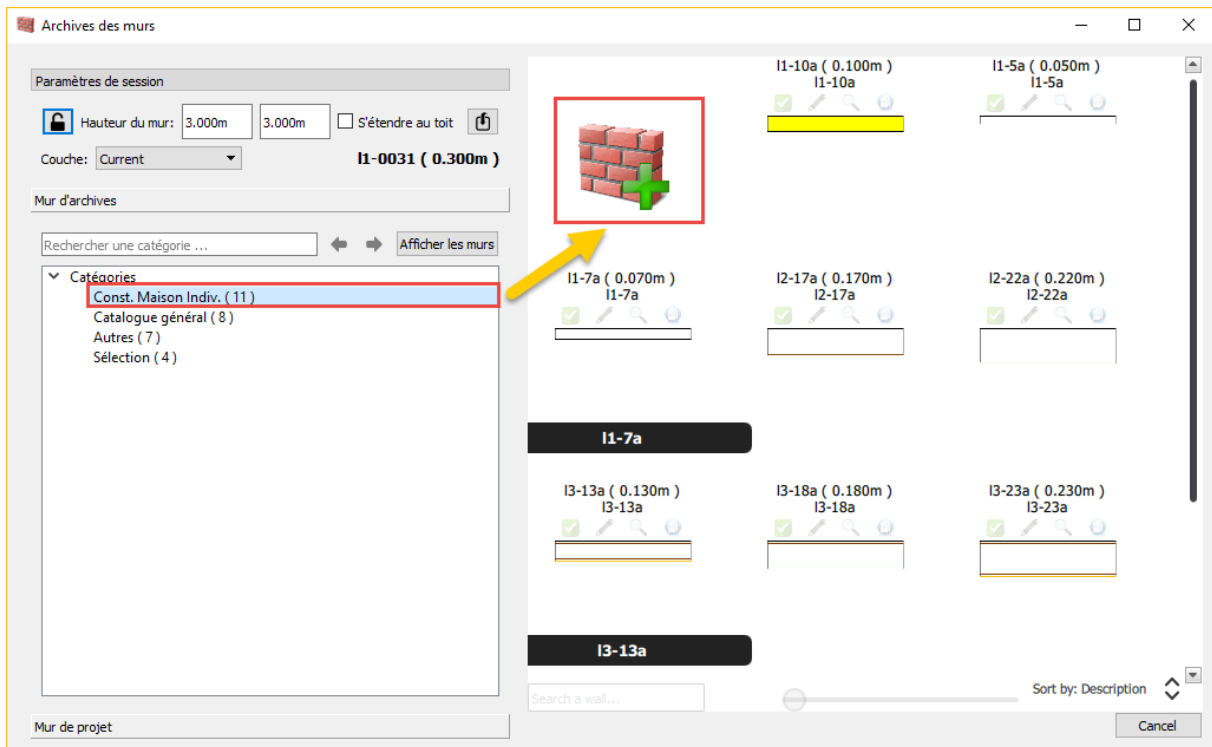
Archives des murs

Paramètres de session

Hauteur du mur: 3.000m 3.000m S'étendre au toit

Couche: Current

I1-0031 ( 0.300m )

Mur d'archives

Rechercher une catégorie ...

Afficher les murs

Catégories
Const. Maison Indiv. ( 11 )
Catalogue général ( 8 )
Autres ( 7 )
Sélection ( 4 )

Mur de projet

I1-10a ( 0.100m )
I1-10a

I1-5a ( 0.050m )
I1-5a

I1-7a ( 0.070m )
I1-7a

I2-17a ( 0.170m )
I2-17a

I2-22a ( 0.220m )
I2-22a

I1-7a

I3-13a ( 0.130m )
I3-13a

I3-18a ( 0.180m )
I3-18a

I3-23a ( 0.230m )
I3-23a

I3-13a

Search a wall...

Sort by: Description

Cancel